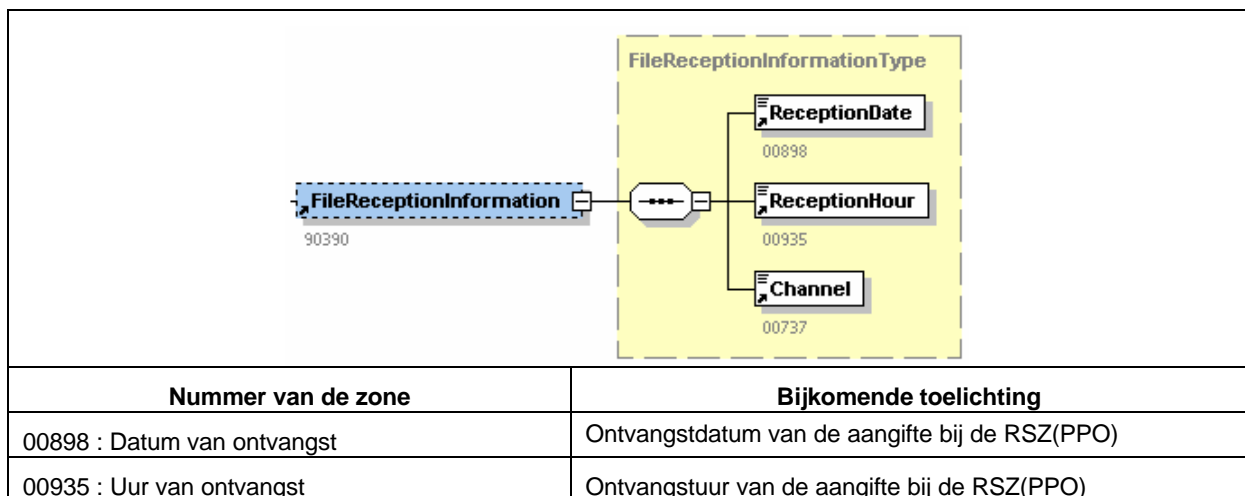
FileReceptionInformationType

ReceptionDate
00898

FileReceptionInformation
90390

ReceptionHour
00935

Channel
00737

| Nummer van de zone | Bijkomende toelichting |
|---|---|
| 00898 : Datum van ontvangst | Ontvangstdatum van de aangifte bij de RSZ(PPO) |
| 00935 : Uur van ontvangst | Ontvangstuur van de aangifte bij de RSZ(PPO) |